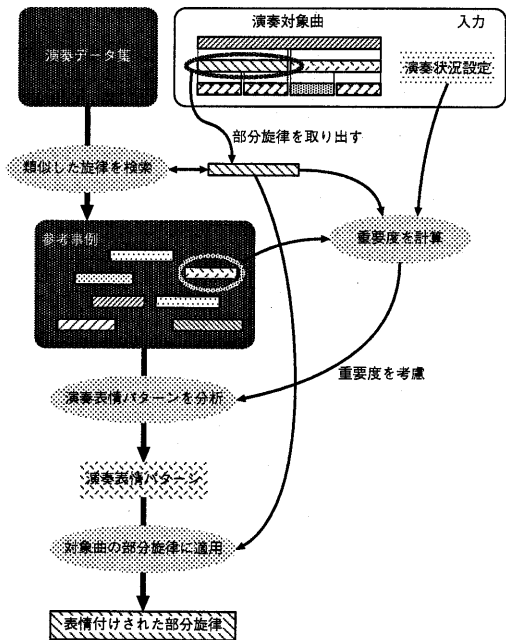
演奏データ集

演奏対象曲

入力

演奏状況設定

部分旋律を取り出す

類似した旋律を検索

参考事例

重要度を計算

重要度を考慮

演奏表情パターンを分析

演奏表情パターン

対象曲の部分旋律に適用

表情付けされた部分旋律